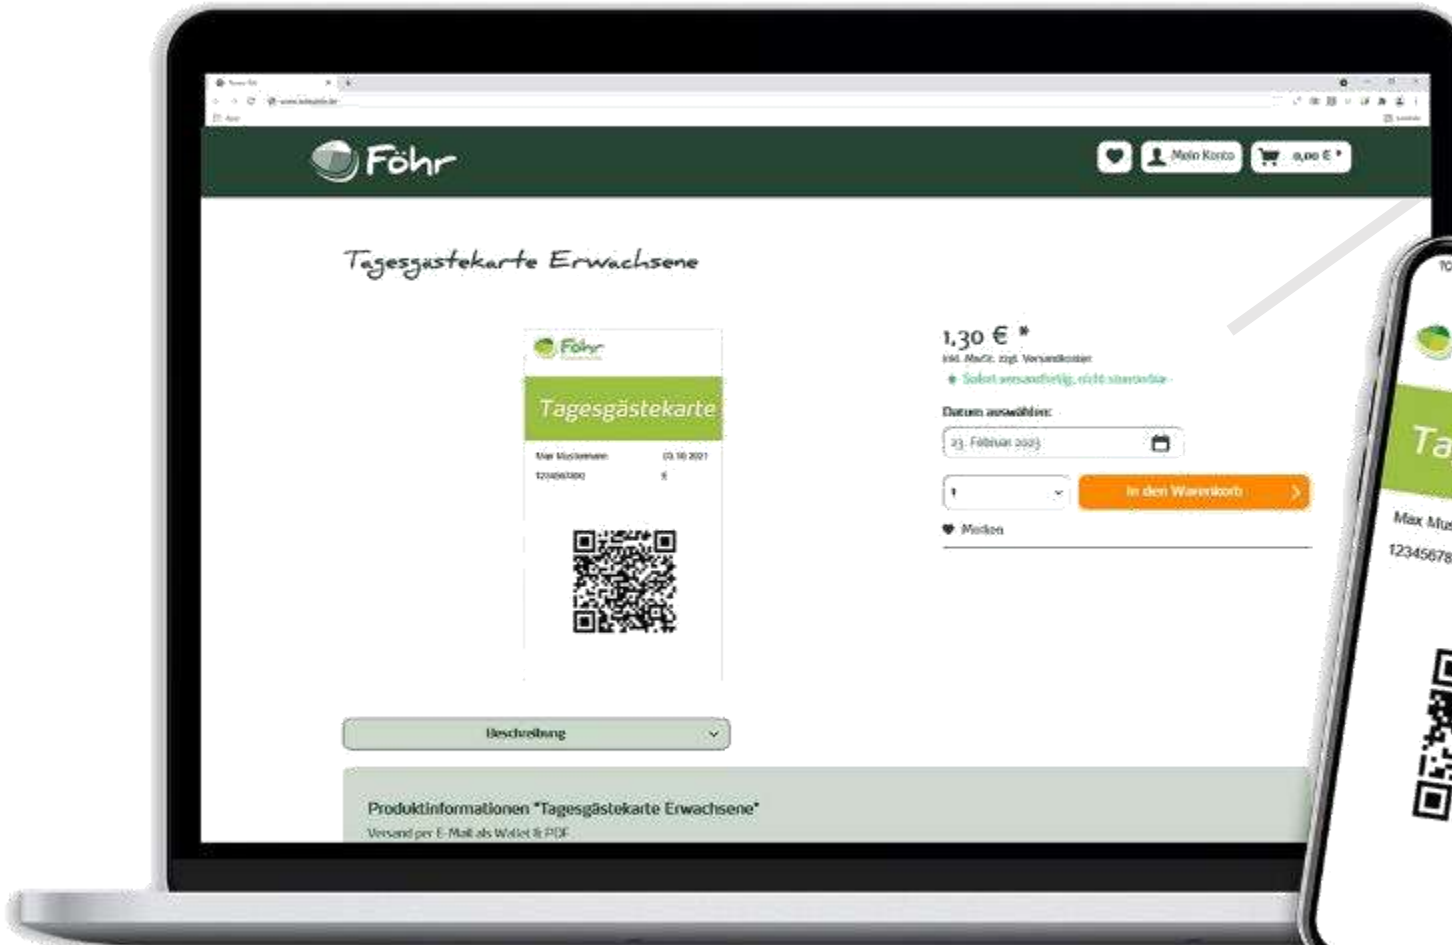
Föhr

Mein Konto

0,00 € *

Tagesgästekarte Erwachsene

Föhr

Tagesgästekarte

Max Mustermann 03.10.2021

1234567890 €

1,30 € *

inkl. MwSt. zzgl. Versandkosten

Sofort versandfertig, nicht stornierbar

Datum auswählen:

23. Februar 2023

1

In den Warenkorb

Merken

Beschreibung

Produktinformationen "Tagesgästekarte Erwachsene"

Versand per E-Mail als Wallet & PDF

Ta

Max Mus

12345678